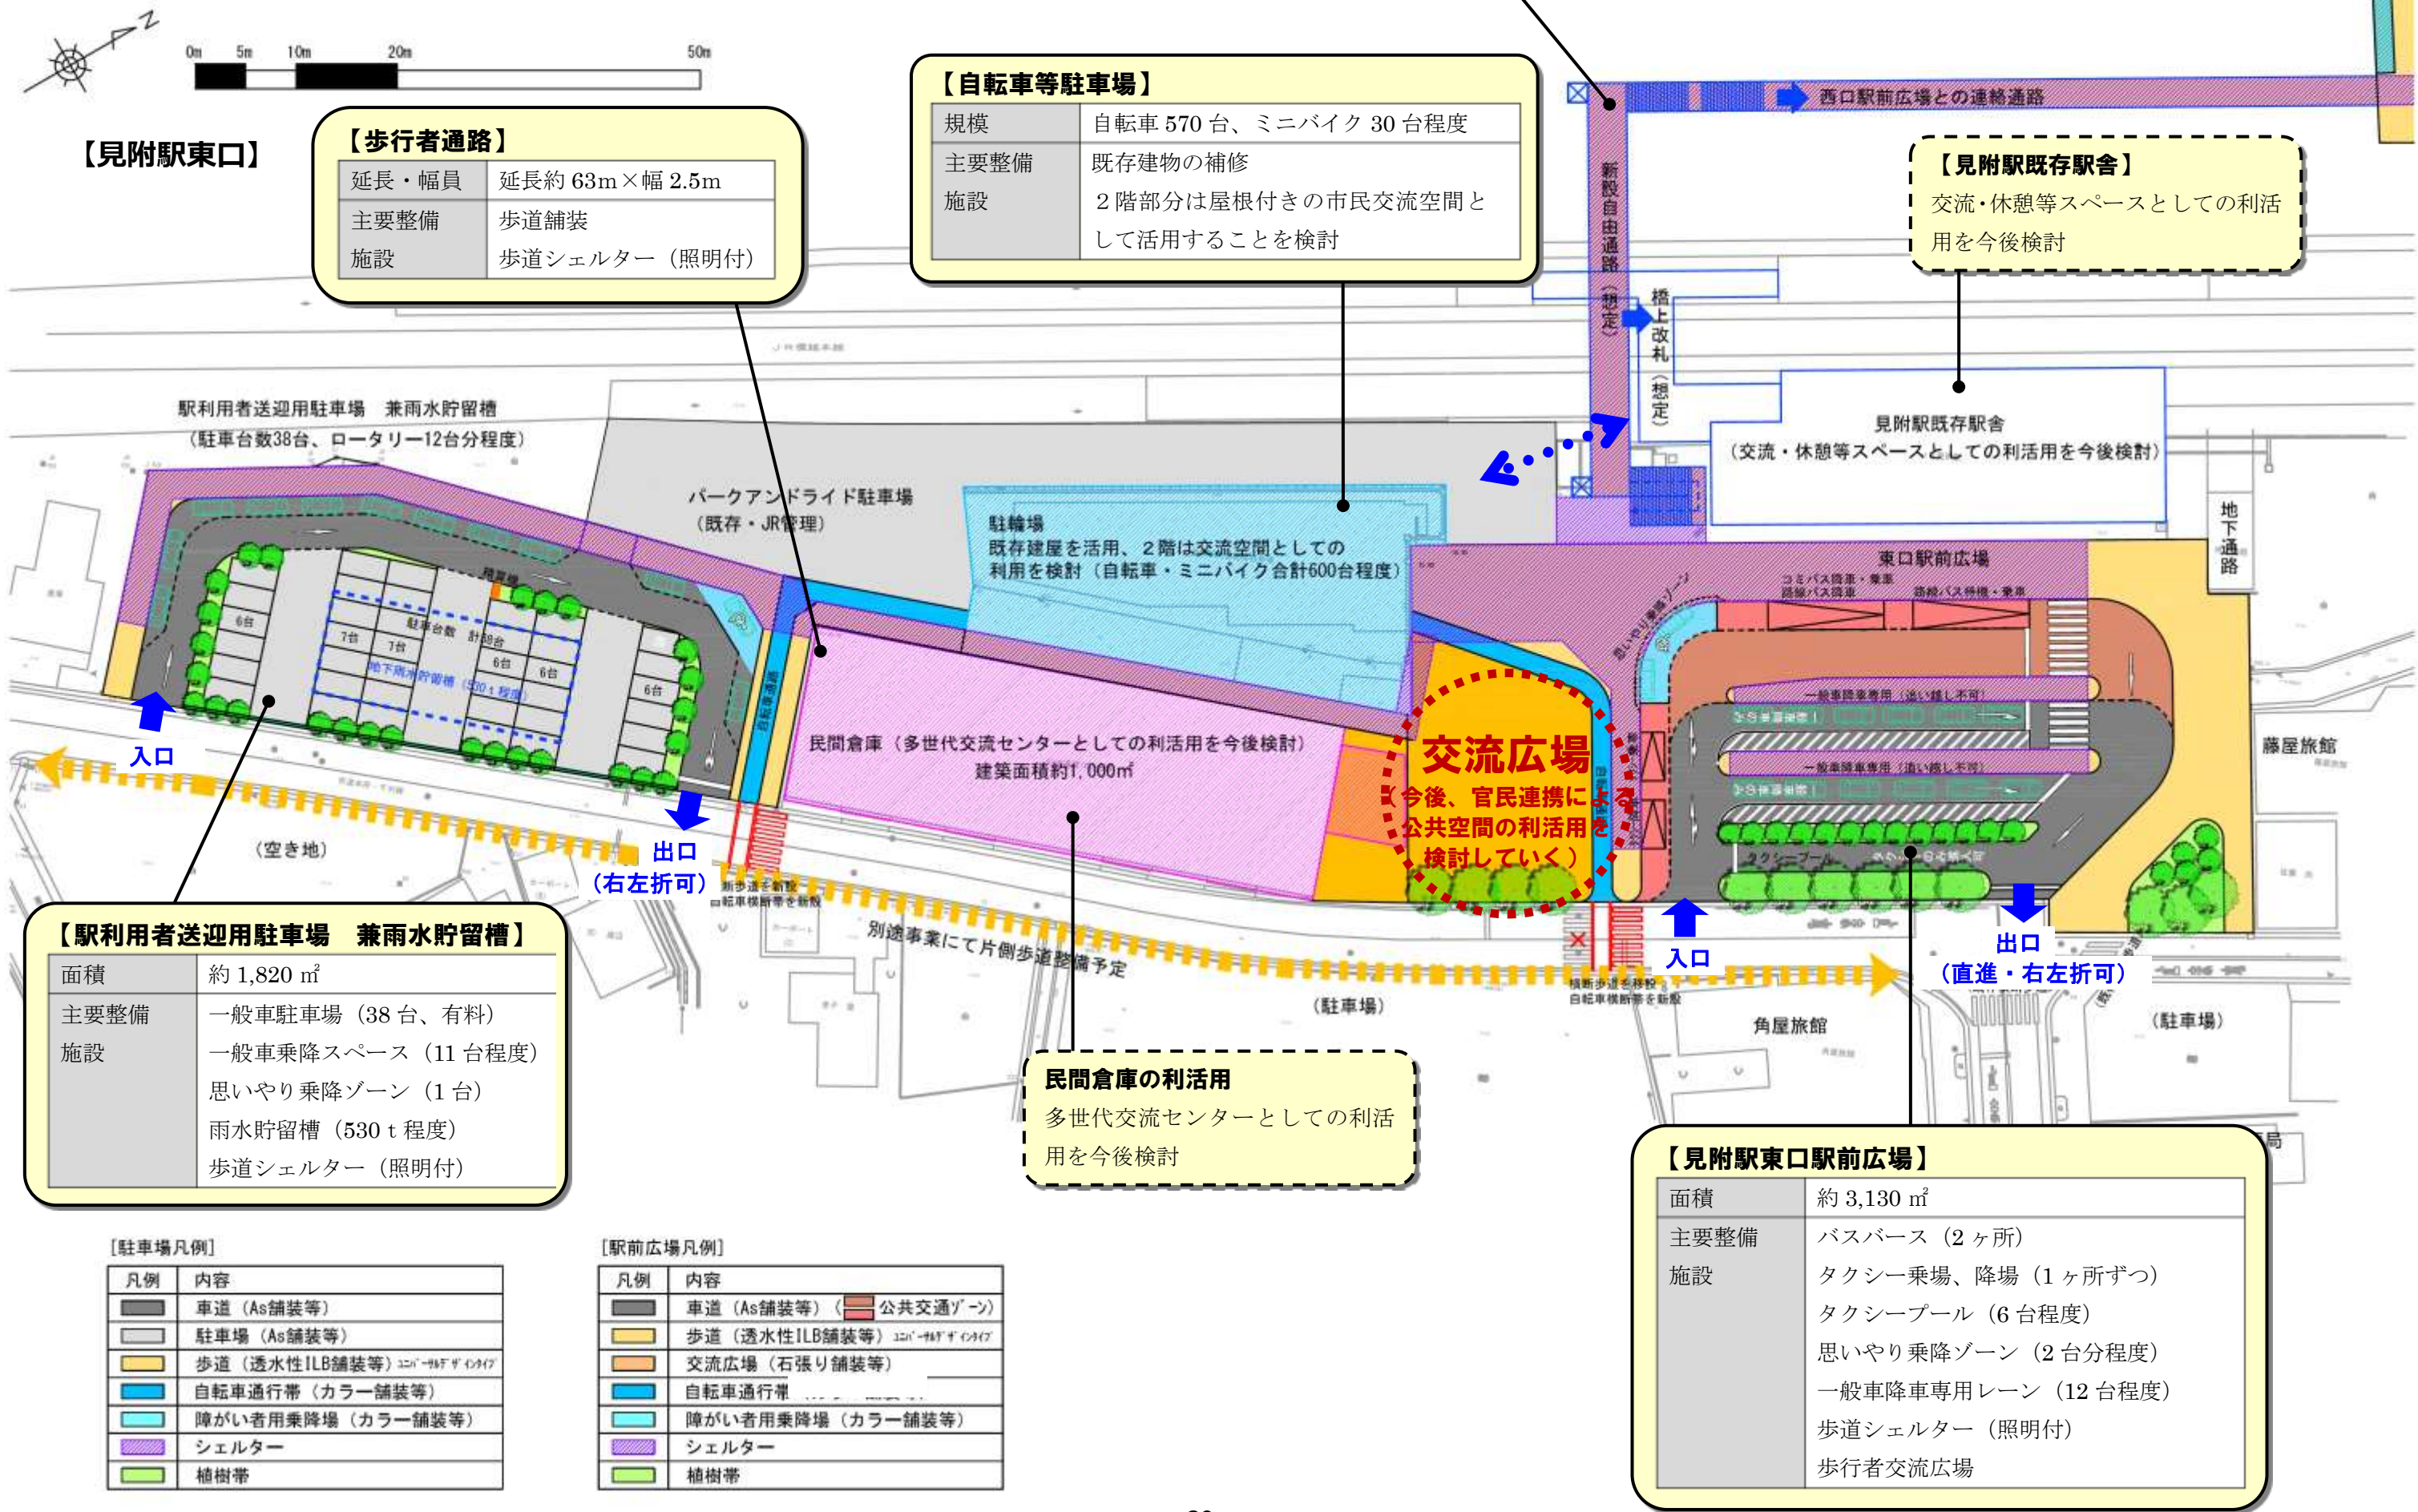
N
0m 5m 10m 20m 50m

【見附駅東口】

【歩行者通路】

| 延長・幅員 | 延長約 63m×幅 2.5m |
|---|---|
| 主要整備 | 歩道舗装 |
| 施設 | 歩道シェルター（照明付） |

【自転車等駐車場】

| 規模 | 自転車 570 台、ミニバイク 30 台程度 |
|---|---|
| 主要整備 | 既存建物の補修 |
| 施設 | ２階部分は屋根付きの市民交流空間として活用することを検討 |

西口駅前広場との連絡通路

新設自由通路（想定）

橋上改札（想定）

【見附駅既存駅舎】
交流・休憩等スペースとしての利活用を今後検討

駅利用者送迎用駐車場　兼雨水貯留槽
（駐車台数38台、ロータリー12台分程度）

パークアンドライド駐車場
（既存・JR管理）

駐輪場
既存建屋を活用、２階は交流空間としての利用を検討（自転車・ミニバイク合計600台程度）

見附駅既存駅舎
（交流・休憩等スペースとしての利活用を今後検討）

地下通路

東口駅前広場

コミバス待機・乗車
路線バス降車
路線バス待機・乗車

思いやり乗降ゾーン

一般車降車専用（追い越し不可）
一般車乗車専用（追い越し不可）

タクシープール

6台
7台
7台
駐車台数 計38台
6台
6台
6台
地下雨水貯留槽（530ｔ程度）

自転車通行帯

民間倉庫（多世代交流センターとしての利活用を今後検討）
建築面積約1,000㎡

交流広場
（今後、官民連携による公共空間の利活用を検討していく）

藤屋旅館

入口
出口
（右左折可）
（空き地）
別途事業にて片側歩道整備予定
（駐車場）
入口
出口
（直進・右左折可）
角屋旅館
（駐車場）

【駅利用者送迎用駐車場　兼雨水貯留槽】

| 面積 | 約 1,820 ㎡ |
|---|---|
| 主要整備 施設 | 一般車駐車場（38 台、有料）<br>一般車乗降スペース（11 台程度）<br>思いやり乗降ゾーン（1 台）<br>雨水貯留槽（530 t 程度）<br>歩道シェルター（照明付） |

民間倉庫の利活用
多世代交流センターとしての利活用を今後検討

【見附駅東口駅前広場】

| 面積 | 約 3,130 ㎡ |
|---|---|
| 主要整備 施設 | バスバース（2 ヶ所）<br>タクシー乗場、降場（1 ヶ所ずつ）<br>タクシープール（6 台程度）<br>思いやり乗降ゾーン（2 台分程度）<br>一般車降車専用レーン（12 台程度）<br>歩道シェルター（照明付）<br>歩行者交流広場 |

[駐車場凡例]

| 凡例 | 内容 |
|---|---|
| | 車道（As舗装等） |
| | 駐車場（As舗装等） |
| | 歩道（透水性ILB舗装等）ユニバーサルデザインタイプ |
| | 自転車通行帯（カラー舗装等） |
| | 障がい者用乗降場（カラー舗装等） |
| | シェルター |
| | 植樹帯 |

[駅前広場凡例]

| 凡例 | 内容 |
|---|---|
| | 車道（As舗装等）（公共交通ゾーン） |
| | 歩道（透水性ILB舗装等）ユニバーサルデザインタイプ |
| | 交流広場（石張り舗装等） |
| | 自転車通行帯 |
| | 障がい者用乗降場（カラー舗装等） |
| | シェルター |
| | 植樹帯 |